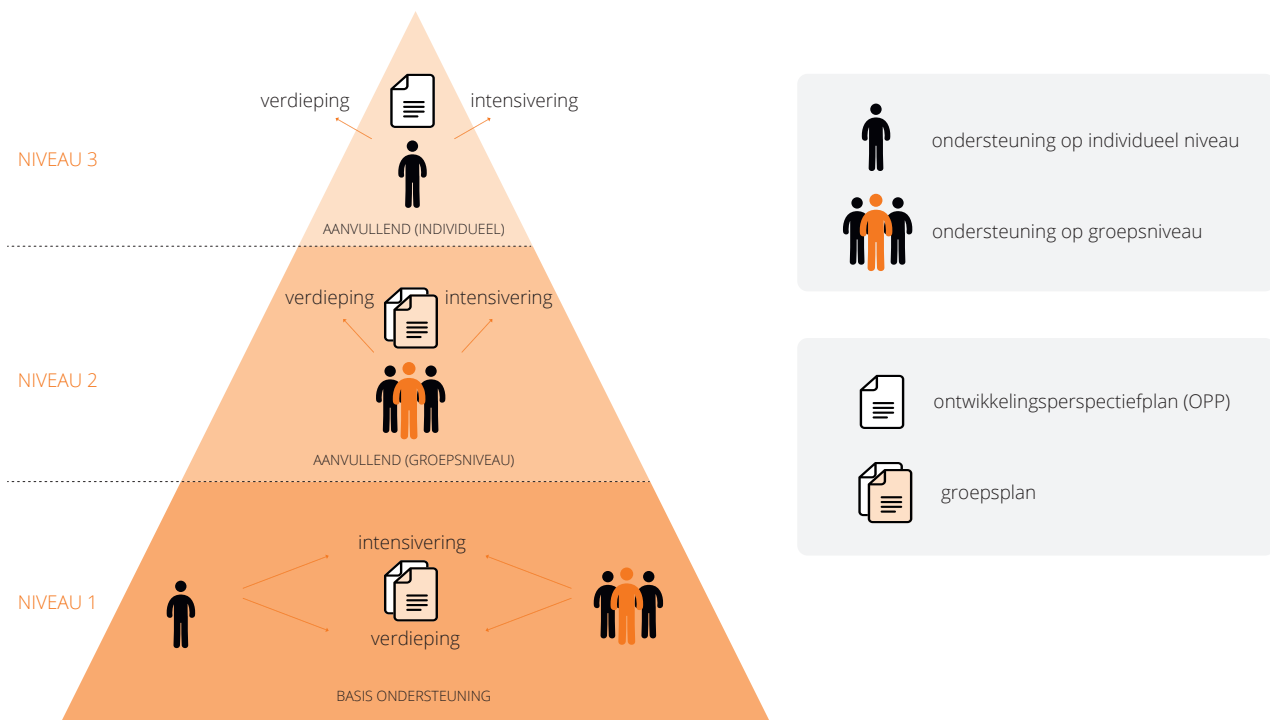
verdieping

intensivering

NIVEAU 3

AANVULLEND (INDIVIDUEEL)

verdieping

intensivering

NIVEAU 2

AANVULLEND (GROEPSNIVEAU)

intensivering

NIVEAU 1

verdieping

BASIS ONDERSTEUNING

ondersteuning op individueel niveau

ondersteuning op groepsniveau

ontwikkelingsperspectiefplan (OPP)

groepsplan